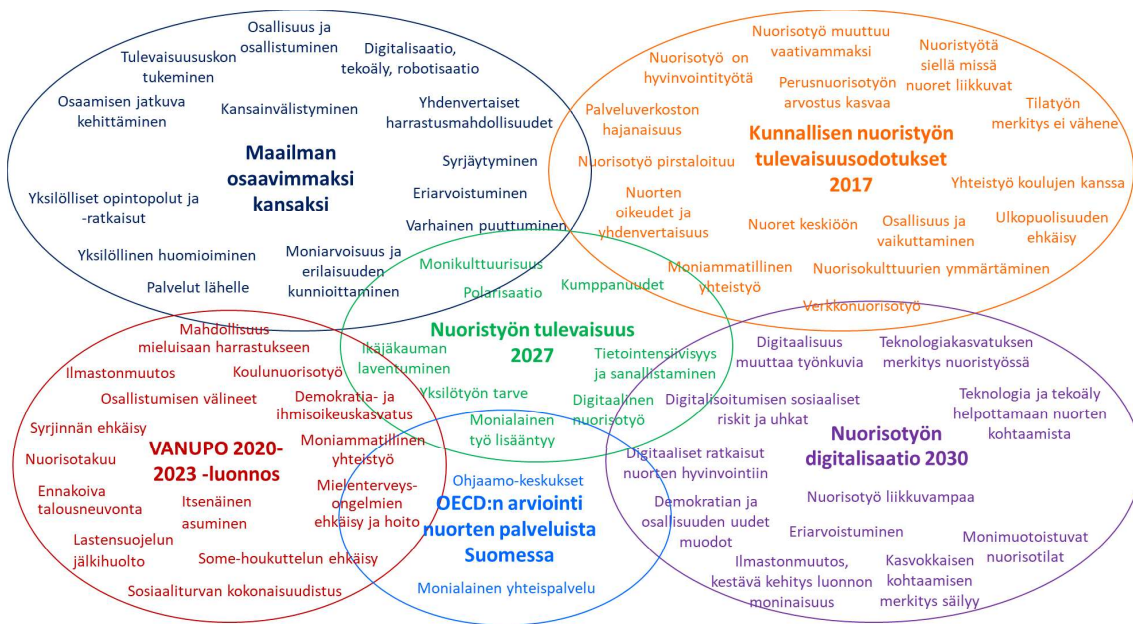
Maailman osaavimmaksi kansaksi

Osallisuus ja osallistuminen

Tulevaisuususkon tukeminen

Digitalisaatio, tekoäly, robotisaatio

Osaamisen jatkuva kehittäminen

Kansainvälistyminen

Yhdenvertaiset harrastusmahdollisuudet

Syrjäytyminen

Eriarvoistuminen

Yksilölliset opintopolut ja -ratkaisut

Varhainen puuttuminen

Yksilöllinen huomioiminen

Moniarvoisuus ja erilaisuuden kunnioittaminen

Palvelut lähelle

Kunnallisen nuoristyön tulevaisuusodotukset 2017

Nuorisotyö muuttuu vaativammaksi

Nuorisotyö on hyvinvointityötä

Nuoristyötä siellä missä nuoret liikkuvat

Perusnuorisotyön arvostus kasvaa

Palveluverkoston hajanaisuus

Tilatyön merkitys ei vähene

Nuorisotyö pirstaloituu

Nuorten oikeudet ja yhdenvertaisuus

Yhteistyö koulujen kanssa

Nuoret keskiöön

Osallisuus ja vaikuttaminen

Ulkopuolisuuden ehkäisy

Moniammatillinen yhteistyö

Nuorisokulttuurien ymmärtäminen

Verkkonuorisotyö

Nuoristyön tulevaisuus 2027

Monikulttuurisuus

Polarisaatio

Kumppanuudet

Ikäjäkauman laventuminen

Tietointensiivisyys ja sanallistaminen

Yksilötyön tarve

Digitaalinen nuorisotyö

Monialainen työ lisääntyy

VANUPO 2020-2023 -luonnos

Mahdollisuus mieluisaan harrastukseen

Ilmastonmuutos

Koulunuorisotyö

Osallistumisen välineet

Demokratia- ja ihmisoikeuskasvatus

Syrjinnän ehkäisy

Moniammatillinen yhteistyö

Nuorisotakuu

Ennakoiva talousneuvonta

Itsenäinen asuminen

Mielenterveysongelmien ehkäisy ja hoito

Lastensuojelun jälkihuolto

Some-houkuttelun ehkäisy

Sosiaaliturvan kokonaisuudistus

OECD:n arviointi nuorten palveluista Suomessa

Ohjaamo-keskukset

Monialainen yhteispalvelu

Nuorisotyön digitalisaatio 2030

Digitaalisuus muuttaa työnkuvia

Teknologiakasvatuksen merkitys nuoristyössä

Digitalisoitumisen sosiaaliset riskit ja uhkat

Teknologia ja tekoäly helpottamaan nuorten kohtaamista

Digitaaliset ratkaisut nuorten hyvinvointiin

Demokratian ja osallisuuden uudet muodot

Nuorisotyö liikkuvampaa

Eriarvoistuminen

Monimuotoistuvat nuorisotilat

Ilmastonmuutos, kestävä kehitys luonnon moninaisuus

Kasvokkaisen kohtaamisen merkitys säilyy